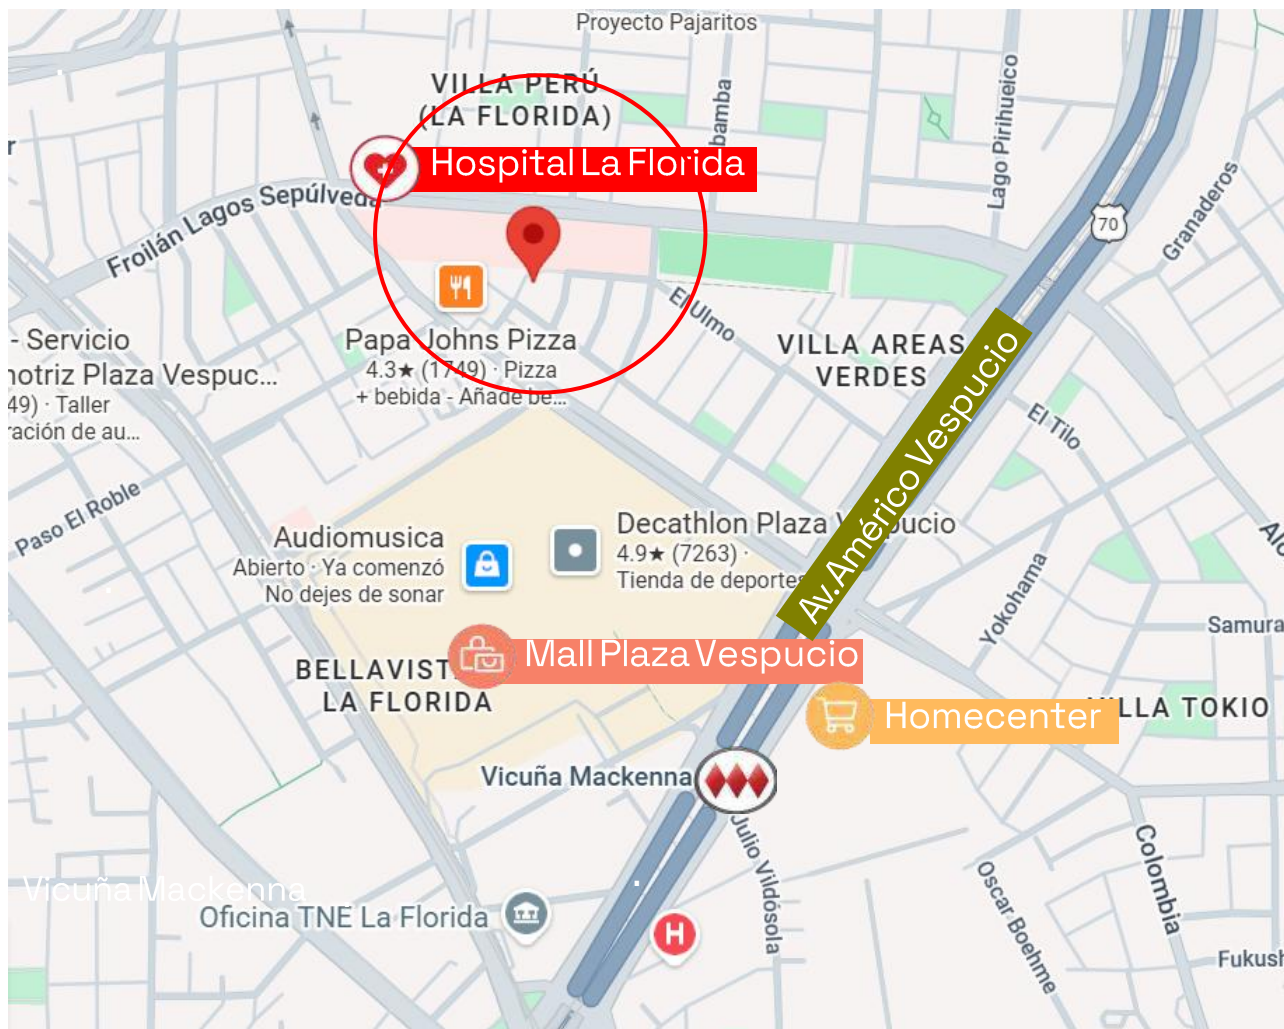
Proyecto Pajaritos

VILLA PERÚ (LA FLORIDA)

bamba

Lago Pirihueico

Hospital La Florida

Froilán Lagos Sepúlveda

70

Granaderos

El Ulmo

- Servicio
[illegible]otriz Plaza Vespuc...
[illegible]49) · Taller
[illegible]ración de au...

Papa Johns Pizza
4.3★ (1749) · Pizza
+ bebida - Añade be...

VILLA AREAS VERDES

Av. Américo Vespucio

El Tilo

Paso El Roble

Audiomusica
Abierto · Ya comenzó
No dejes de sonar

Decathlon Plaza V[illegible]pucio
4.9★ (7263) ·
Tienda de deportes

Yokohama

Samura

Mall Plaza Vespucio

BELLAVISTA
LA FLORIDA

Homecenter

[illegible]LLA TOKIO

Vicuña Mackenna

Julio Vildósola

Colombia

Oscar Boehme

Vicuña Mackenna

Oficina TNE La Florida

Fukush